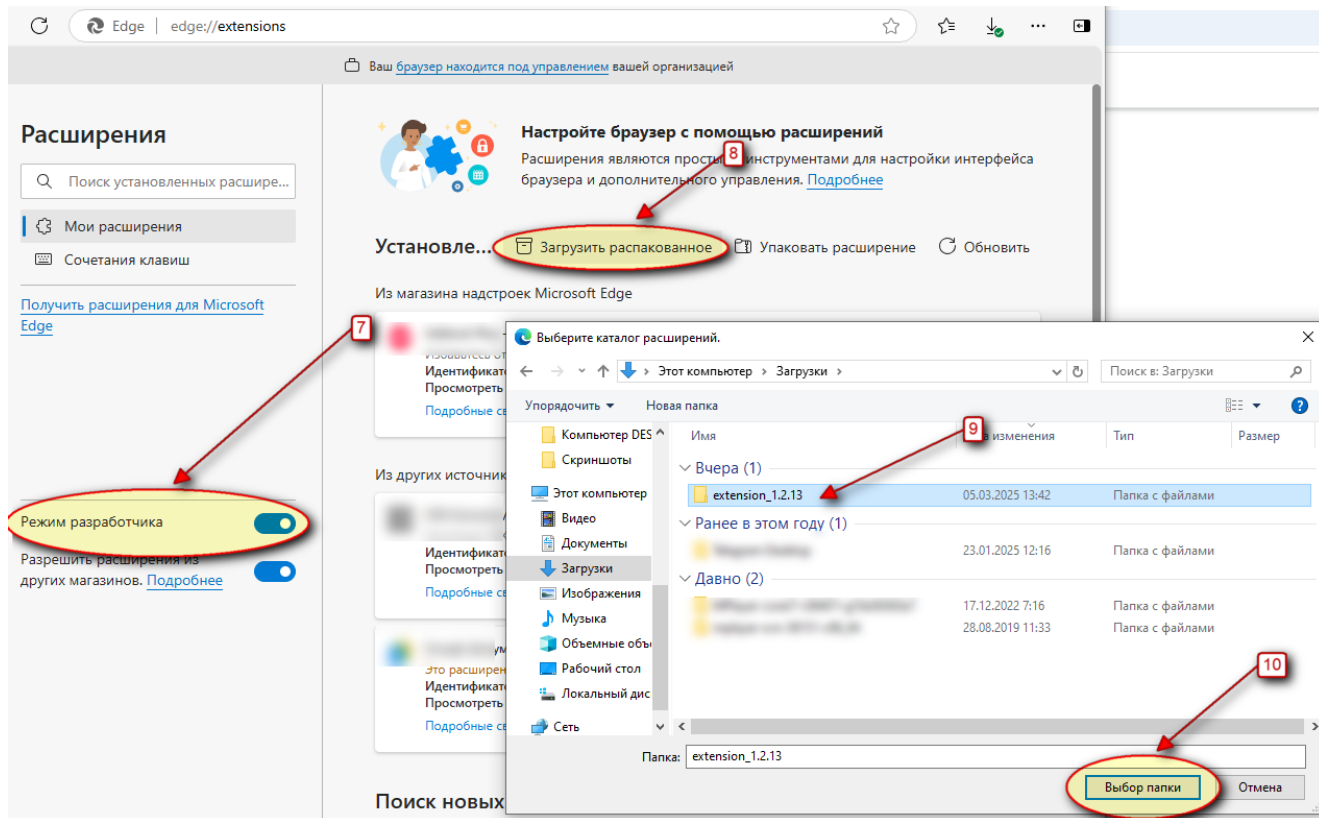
Edge | edge://extensions

Ваш браузер находится под управлением вашей организацией

Расширения

Поиск установленных расшире...

Мои расширения

Сочетания клавиш

Получить расширения для Microsoft Edge

Режим разработчика

Разрешить расширения из других магазинов. Подробнее

Настройте браузер с помощью расширений

Расширения являются прост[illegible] инструментами для настройки интерфейса браузера и дополнительного управления. Подробнее

8

Установле...

Загрузить распакованное

Упаковать расширение

Обновить

Из магазина надстроек Microsoft Edge

7

Идентификат
Просмотреть
Подробные св

Из других источни

Идентификат
Просмотреть
Подробные св

Это расширен
Идентификат
Просмотреть
Подробные св

Поиск новых

Выберите каталог расширений.

Этот компьютер › Загрузки ›

Поиск в: Загрузки

Упорядочить ▾ Новая папка

Компьютер DES
Скриншоты
Этот компьютер
Видео
Документы
Загрузки
Изображения
Музыка
Объемные объ
Рабочий стол
Локальный дис
Сеть

| Имя | Дата изменения | Тип | Размер |
|---|---|---|---|
| Вчера (1) | | | |
| extension_1.2.13 | 05.03.2025 13:42 | Папка с файлами | |
| Ранее в этом году (1) | | | |
| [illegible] | 23.01.2025 12:16 | Папка с файлами | |
| Давно (2) | | | |
| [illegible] | 17.12.2022 7:16 | Папка с файлами | |
| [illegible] | 28.08.2019 11:33 | Папка с файлами | |

9

10

Папка: extension_1.2.13

Выбор папки

Отмена